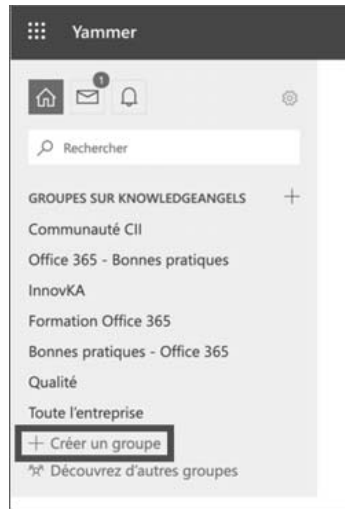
Yammer

1

Rechercher

GROUPES SUR KNOWLEDGEANGELS +

Communauté CII

Office 365 - Bonnes pratiques

InnovKA

Formation Office 365

Bonnes pratiques - Office 365

Qualité

Toute l'entreprise

+ Créer un groupe

Découvrez d'autres groupes